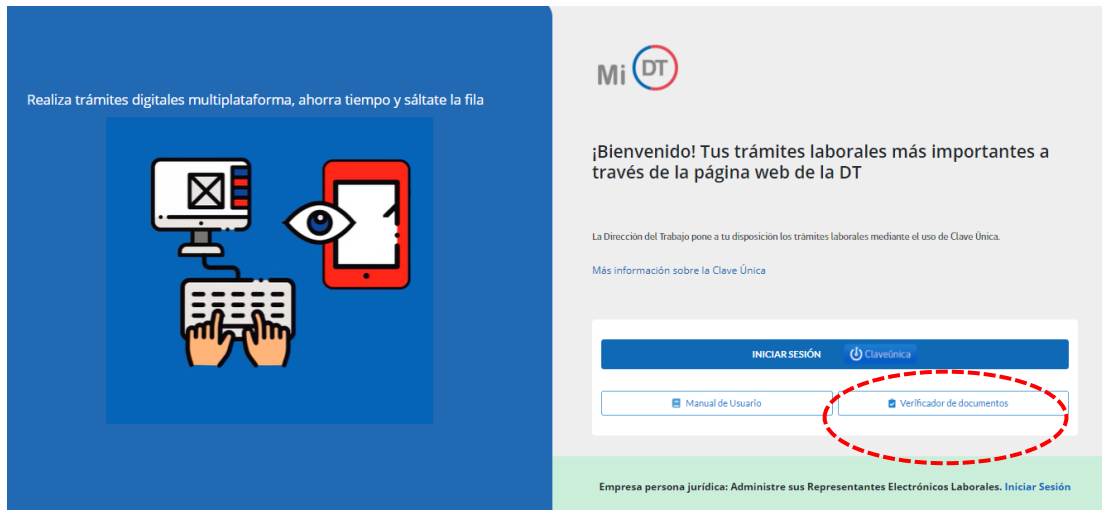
Realiza trámites digitales multiplataforma, ahorra tiempo y sáltate la fila

Mi DT

¡Bienvenido! Tus trámites laborales más importantes a través de la página web de la DT

La Dirección del Trabajo pone a tu disposición los trámites laborales mediante el uso de Clave Única.

Más información sobre la Clave Única

INICIAR SESIÓN ClaveÚnica

Manual de Usuario

Verificador de documentos

Empresa persona jurídica: Administre sus Representantes Electrónicos Laborales. Iniciar Sesión